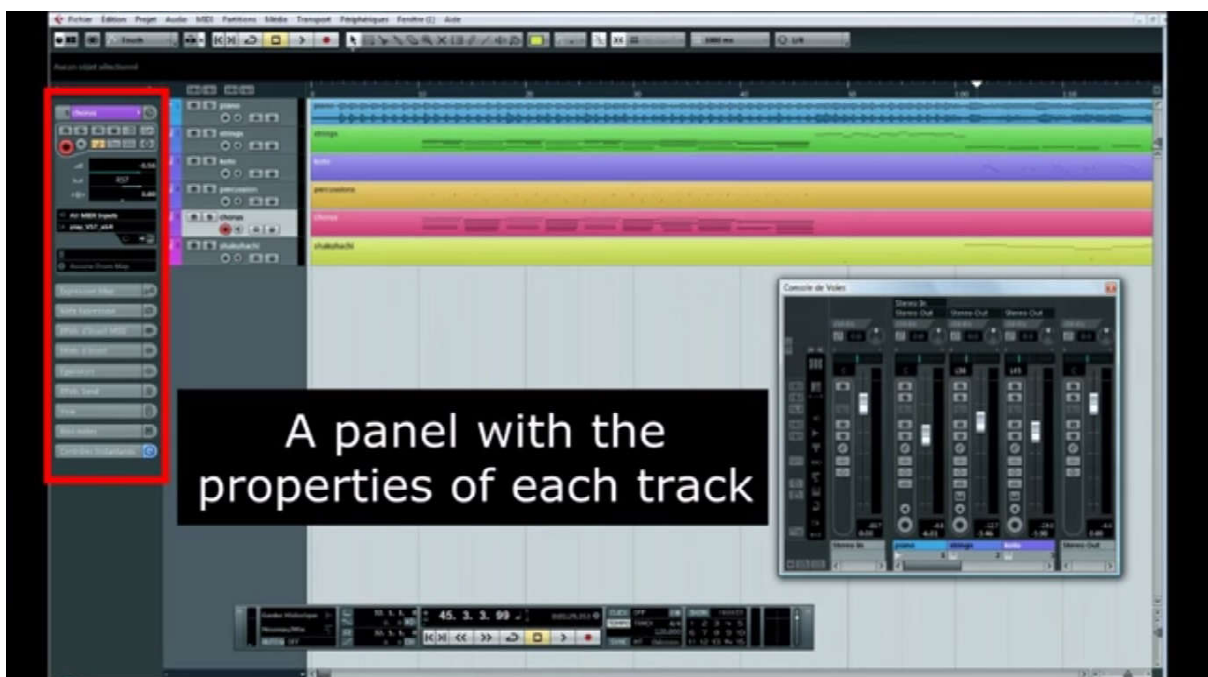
Fichier Édition Projet Audio MIDI Partitions Média Transport Périphériques Fenêtre (1) Aide

Aucun objet sélectionné

chorus

piano
strings
koto
percussion
chorus
shakuhachi

All MIDI Inputs

Expression Map
Note Expression
Effets d'Insert MIDI
Effets d'Insert
Égaliseurs
Effets Send
Voie
Bloc-notes
Contrôles Instantanés

Console de Voies

Stereo In
Stereo Out
Stereo Out
Stereo Out

piano
strings
koto
Stereo In
Stereo Out

A panel with the properties of each track

45. 3. 3. 99